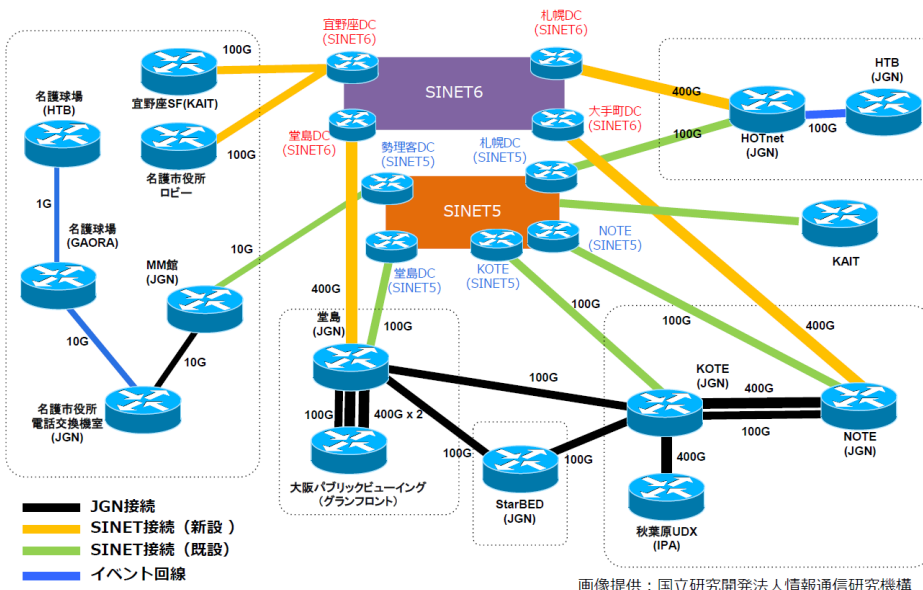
宜野座DC
(SINET6)

札幌DC
(SINET6)

100G

SINET6

400G

HTB
(JGN)

名護球場
(HTB)

宜野座SF(KAIT)

大手町DC
(SINET6)

100G

HOTnet
(JGN)

100G

堂島DC
(SINET6)

勢理客DC
(SINET5)

札幌DC
(SINET5)

名護市役所
ロビー

100G

1G

名護球場
(GAORA)

SINET5

NOTE
(SINET5)

KAIT

10G

MM館
(JGN)

堂島DC
(SINET5)

KOTE
(SINET5)

10G

400G

100G

100G

400G

10G

堂島
(JGN)

100G

名護市役所
電話交換機室
(JGN)

100G

KOTE
(JGN)

400G

100G

400G x 2

100G

NOTE
(JGN)

100G

100G

400G

大阪パブリックビューイング
(グランフロント)

StarBED
(JGN)

秋葉原UDX
(IPA)

JGN接続

SINET接続（新設）

SINET接続（既設）

イベント回線

画像提供：国立研究開発法人情報通信研究機構